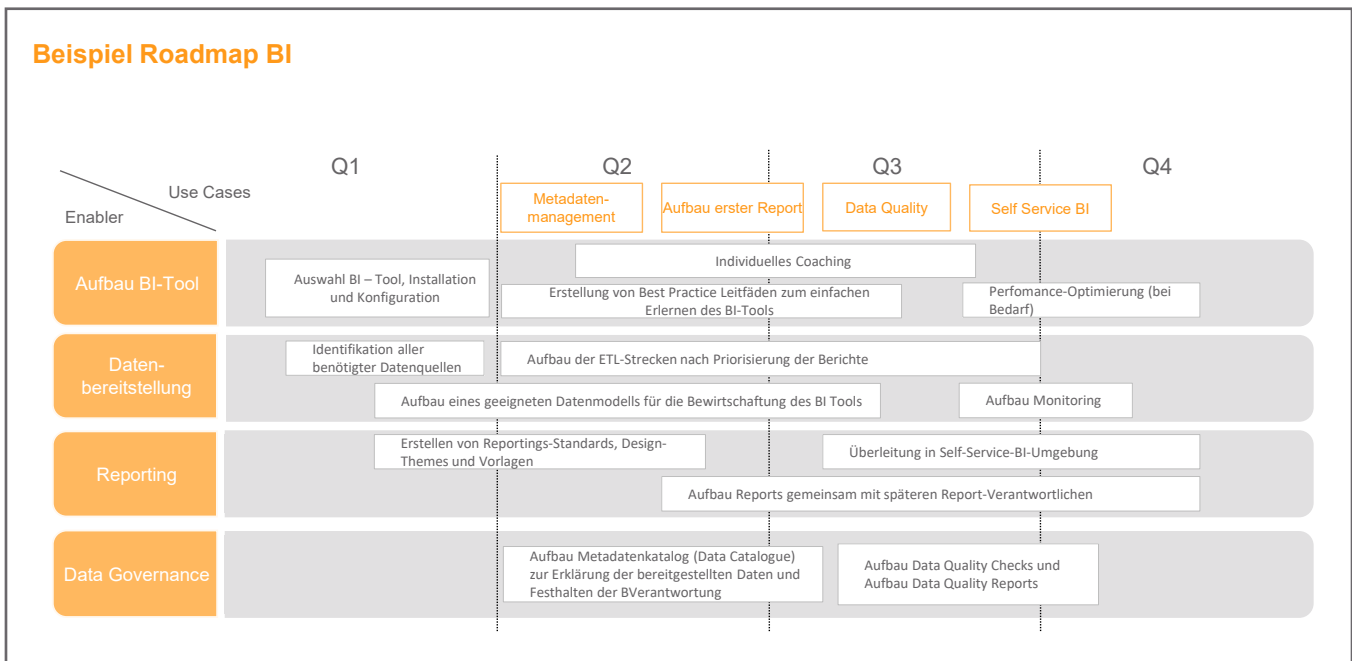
Beispiel Roadmap BI

Use Cases
Enabler

Q1
Q2
Q3
Q4

Metadatenmanagement
Aufbau erster Report
Data Quality
Self Service BI

Aufbau BI-Tool
Auswahl BI – Tool, Installation und Konfiguration
Individuelles Coaching
Erstellung von Best Practice Leitfäden zum einfachen Erlernen des BI-Tools
Perfomance-Optimierung (bei Bedarf)

Datenbereitstellung
Identifikation aller benötigter Datenquellen
Aufbau der ETL-Strecken nach Priorisierung der Berichte
Aufbau eines geeigneten Datenmodells für die Bewirtschaftung des BI Tools
Aufbau Monitoring

Reporting
Erstellen von Reportings-Standards, Design-Themes und Vorlagen
Überleitung in Self-Service-BI-Umgebung
Aufbau Reports gemeinsam mit späteren Report-Verantwortlichen

Data Governance
Aufbau Metadatenkatalog (Data Catalogue) zur Erklärung der bereitgestellten Daten und Festhalten der BVerantwortung
Aufbau Data Quality Checks und Aufbau Data Quality Reports